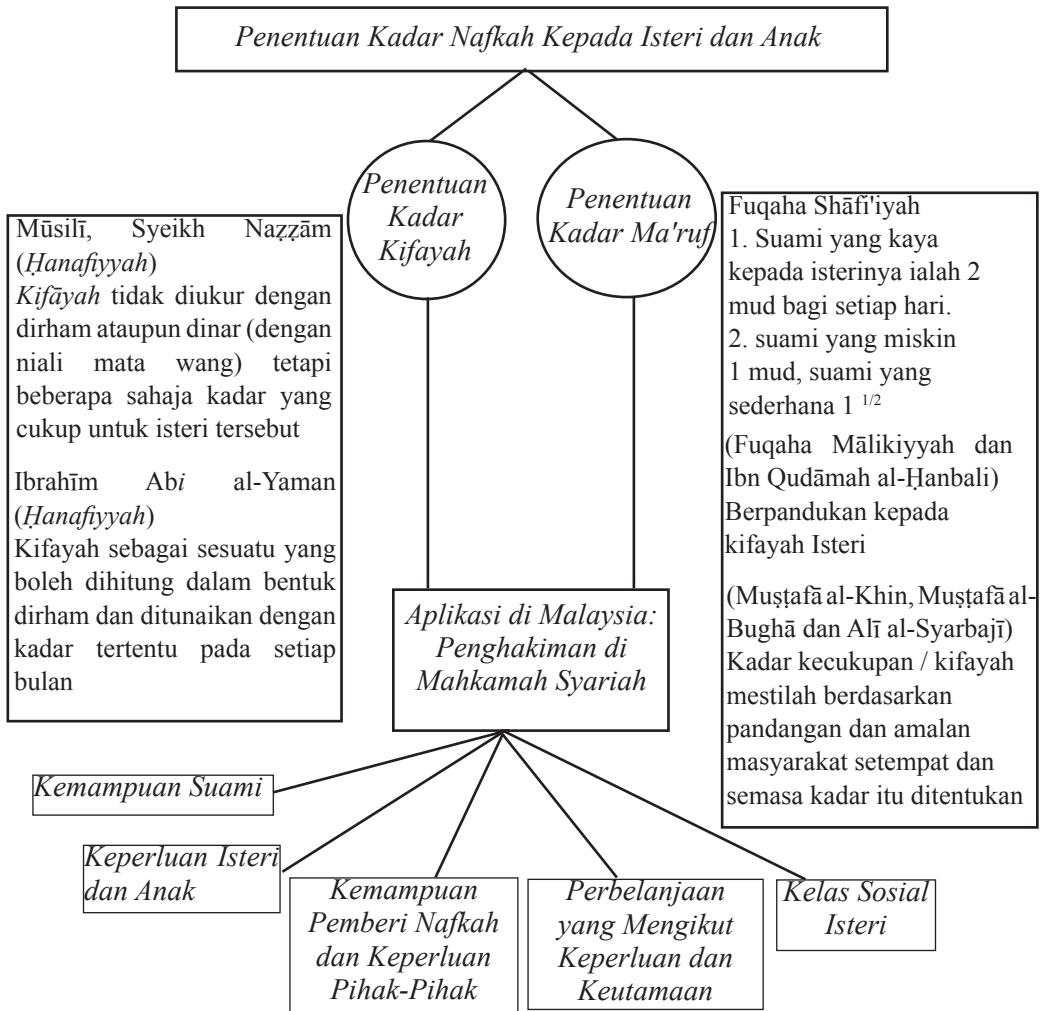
Penentuan Kadar Nafkah Kepada Isteri dan Anak

Penentuan Kadar Kifayah

Penentuan Kadar Ma'ruf

Mūsilī, Syeikh Naẓẓām (Ḥanafiyyah)
Kifāyah tidak diukur dengan dirham ataupun dinar (dengan niali mata wang) tetapi beberapa sahaja kadar yang cukup untuk isteri tersebut

Ibrahīm Abi al-Yaman (Ḥanafiyyah)
Kifayah sebagai sesuatu yang boleh dihitung dalam bentuk dirham dan ditunaikan dengan kadar tertentu pada setiap bulan

Fuqaha Shāfi'iyah
1. Suami yang kaya kepada isterinya ialah 2 mud bagi setiap hari.
2. suami yang miskin 1 mud, suami yang sederhana 1 $^{1/2}$

(Fuqaha Mālikiyyah dan Ibn Qudāmah al-Ḥanbali) Berpandukan kepada kifayah Isteri

(Muṣṭafā al-Khin, Muṣṭafā al-Bughā dan Alī al-Syarbajī) Kadar kecukupan / kifayah mestilah berdasarkan pandangan dan amalan masyarakat setempat dan semasa kadar itu ditentukan

Aplikasi di Malaysia: Penghakiman di Mahkamah Syariah

Kemampuan Suami

Keperluan Isteri dan Anak

Kemampuan Pemberi Nafkah dan Keperluan Pihak-Pihak

Perbelanjaan yang Mengikut Keperluan dan Keutamaan

Kelas Sosial Isteri